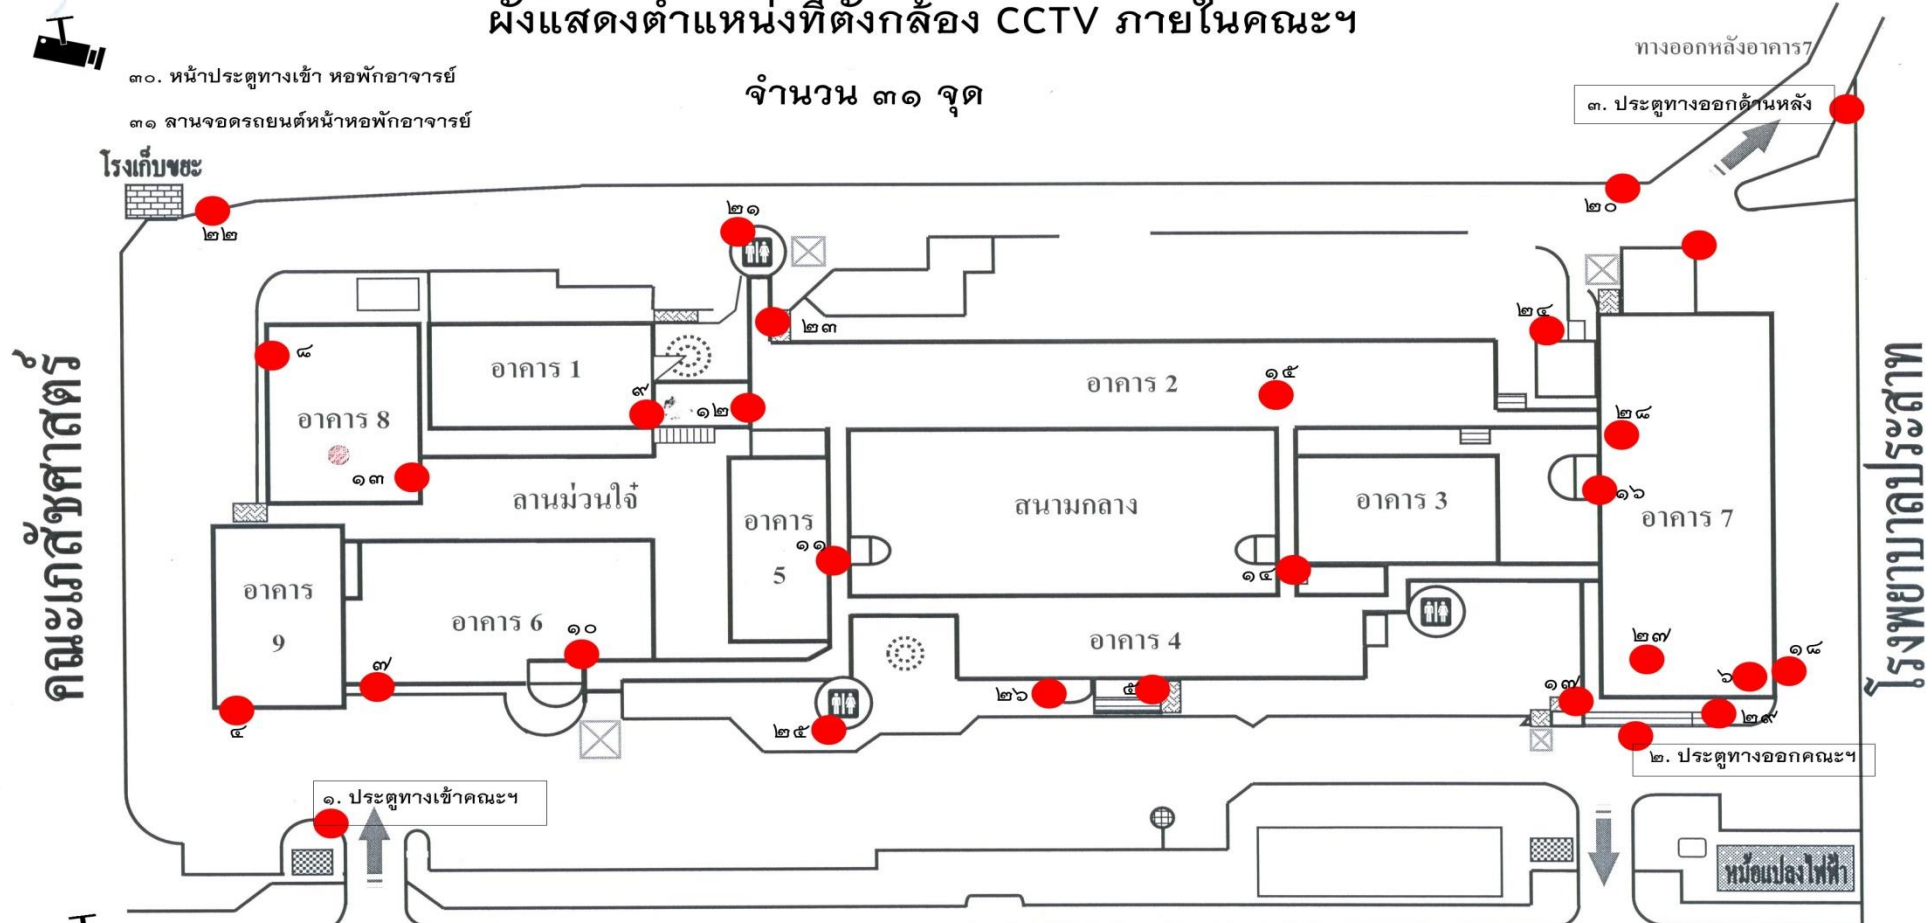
ผังแสดงตำแหน่งที่ตั้งกล้อง CCTV ภายในคณะฯ

จำนวน ๓๑ จุด

๓๐. หน้าประตูทางเข้า หอพักอาจารย์

๓๑ ลานจอดรถยนต์หน้าหอพักอาจารย์

ทางออกหลังอาคาร7

๓. ประตูทางออกด้านหลัง

โรงเก็บขยะ

๒๒

๒๑

๒๐

๒๓

๒๔

๘

อาคาร 1

๙

๑๒

อาคาร 2

๑๕

๒๘

อาคาร 8

๑๓

ลานม่วนใจ๋

อาคาร 5

๑๑

สนามกลาง

อาคาร 3

๑๖

อาคาร 7

๑๔

คณะเภสัชศาสตร์

อาคาร 9

อาคาร 6

๑๐

อาคาร 4

๒๗

๑๘

โรงพยาบาลประสาท

๗

๒๖

๕

๑๗

๖

๒๙

๔

๒๕

๒. ประตูทางออกคณะฯ

๑. ประตูทางเข้าคณะฯ

หม้อแปลงไฟฟ้า